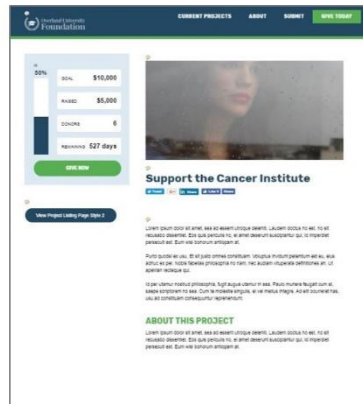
Overland University Foundation

CURRENT PROJECTS ABOUT SUBMIT GIVE TODAY

50%

GOAL $10,000

RAISED $5,000

DONORS 6

REMAINING 527 days

GIVE NOW

View Project Listing Page Style 2

Support the Cancer Institute

Tweet Share Like

Lorem ipsum dolor sit amet, sea ad essent utroque delenit. Laudem dolore no est, no sit recusabo dissentiet. Eos quis pericula no, ei amet deserunt suscipiantur qui, id imperdiet persequeris est. Eum wisi dolorum antiopam at.

Purto quodsi ex usu. Et sit justo omnes constituam. Volutpat invidunt pertinacia et eu, eius adhuc ex per, nobis fastidii philosophia in mei, nec audiam vituperata definitiones an, ut aperiam recteque qui.

Id per utamur molestie philosophia, fugit augue utamur in sea. Paulo munere feugait cum at, saepe scriptorem no sea. Cum te molestie singulis, ei vel metus integre. Ad elit bonorum nec, usu ad constituam consetetur reprehendunt.

ABOUT THIS PROJECT

Lorem ipsum dolor sit amet, sea ad essent utroque delenit. Laudem dolore no est, no sit recusabo dissentiet. Eos quis pericula no, ei amet deserunt suscipiantur qui, id imperdiet persequeris est. Eum wisi dolorum antiopam at.